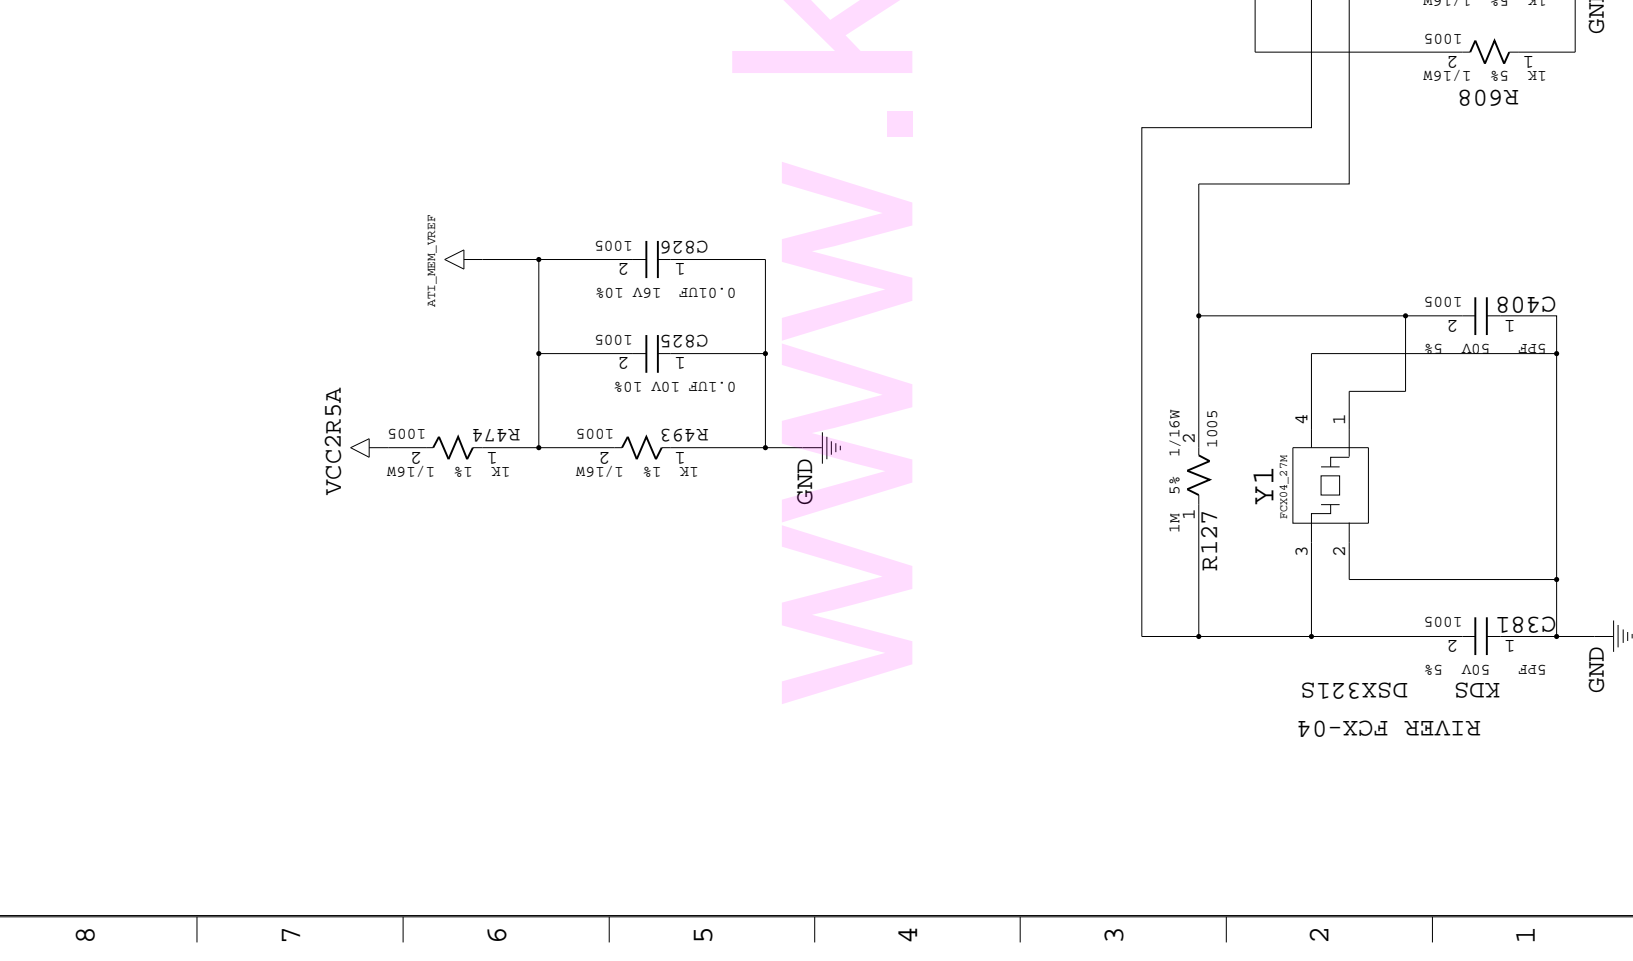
ATI_MEM_VREF
C826 1005
1 2
0.01UF 16V 10%
C825 1005
1 2
0.1UF 10V 10%
VCC2R5A
R474 1005
1 2
1K 1% 1/16W
R493 1005
1 2
1K 1% 1/16W
GND
www.k
R608
1K 5% 1/16W
1 2
1005
1K 5% 1/16W
GND
C408 1005
1 2
5PF 50V 5%
R127
1M 5% 1/16W
1 2
1005
Y1
FCX04_27M
4 1
3 2
C381 1005
1 2
5PF 50V 5%
KDS DSX321S
RIVER FCX-04
GND
8
7
6
5
4
3
2
1